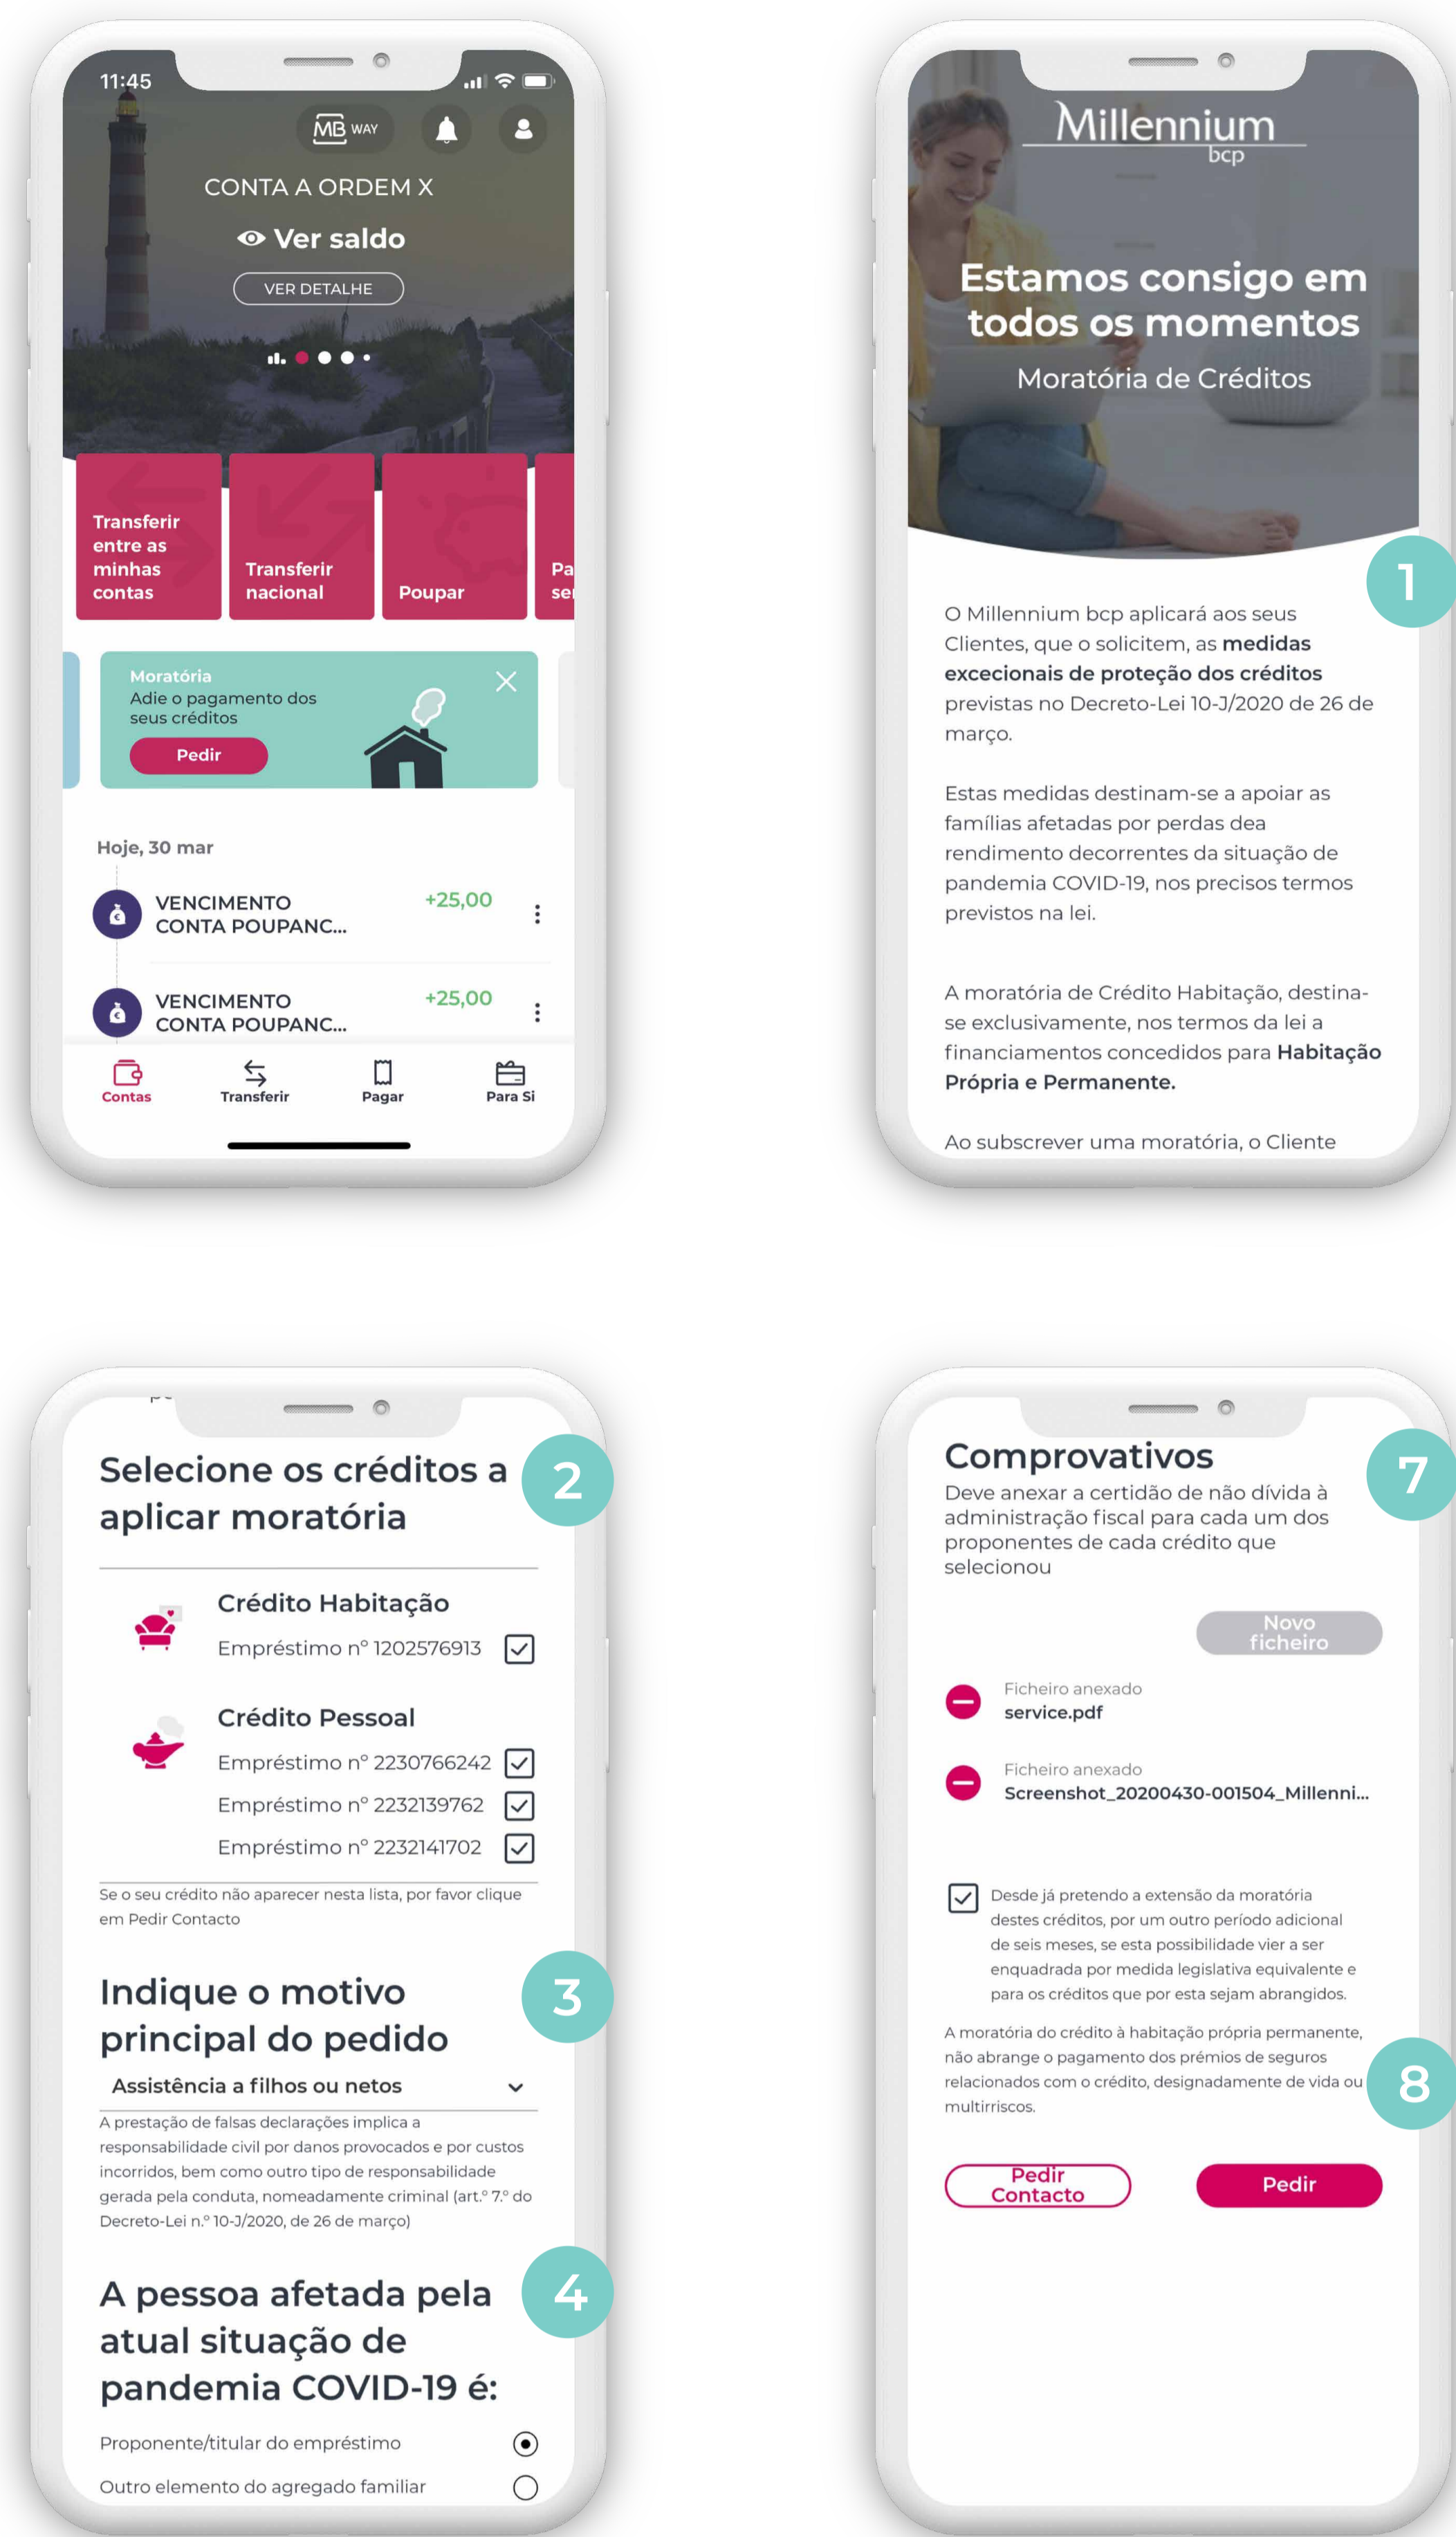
11:45

MB WAY

CONTA A ORDEM X

Ver saldo

VER DETALHE

Transferir entre as minhas contas

Transferir nacional

Poupar

Pa se

Moratória
Adie o pagamento dos seus créditos

Pedir

Hoje, 30 mar

VENCIMENTO CONTA POUPANC...
+25,00

VENCIMENTO CONTA POUPANC...
+25,00

Contas
Transferir
Pagar
Para Si

Millennium bcp

Estamos consigo em todos os momentos

Moratória de Créditos

1

O Millennium bcp aplicará aos seus Clientes, que o solicitem, as **medidas excecionais de proteção dos créditos** previstas no Decreto-Lei 10-J/2020 de 26 de março.

Estas medidas destinam-se a apoiar as famílias afetadas por perdas dea rendimento decorrentes da situação de pandemia COVID-19, nos precisos termos previstos na lei.

A moratória de Crédito Habitação, destina-se exclusivamente, nos termos da lei a financiamentos concedidos para **Habitação Própria e Permanente.**

Ao subscrever uma moratória, o Cliente

Selecione os créditos a aplicar moratória

2

Crédito Habitação
Empréstimo nº 1202576913

Crédito Pessoal
Empréstimo nº 2230766242
Empréstimo nº 2232139762
Empréstimo nº 2232141702

Se o seu crédito não aparecer nesta lista, por favor clique em Pedir Contacto

Indique o motivo principal do pedido

3

Assistência a filhos ou netos

A prestação de falsas declarações implica a responsabilidade civil por danos provocados e por custos incorridos, bem como outro tipo de responsabilidade gerada pela conduta, nomeadamente criminal (art.º 7.º do Decreto-Lei n.º 10-J/2020, de 26 de março)

A pessoa afetada pela atual situação de pandemia COVID-19 é:

4

Proponente/titular do empréstimo

Outro elemento do agregado familiar

Comprovativos

7

Deve anexar a certidão de não dívida à administração fiscal para cada um dos proponentes de cada crédito que selecionou

Novo ficheiro

Ficheiro anexado
service.pdf

Ficheiro anexado
Screenshot_20200430-001504_Millenni...

Desde já pretendo a extensão da moratória destes créditos, por um outro período adicional de seis meses, se esta possibilidade vier a ser enquadrada por medida legislativa equivalente e para os créditos que por esta sejam abrangidos.

A moratória do crédito à habitação própria permanente, não abrange o pagamento dos prémios de seguros relacionados com o crédito, designadamente de vida ou multirriscos.

8

Pedir Contacto

Pedir